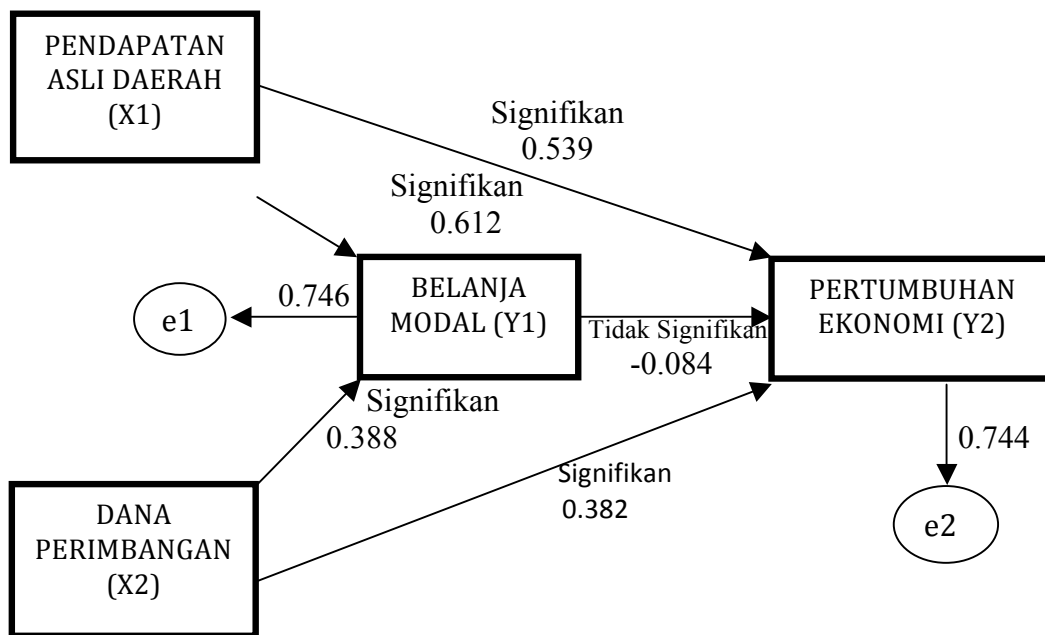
PENDAPATAN ASLI DAERAH (X1)

Signifikan
0.539

Signifikan
0.612

0.746

e1

BELANJA MODAL (Y1)

Tidak Signifikan
-0.084

PERTUMBUHAN EKONOMI (Y2)

Signifikan
0.388

0.744

Signifikan
0.382

e2

DANA PERIMBANGAN (X2)